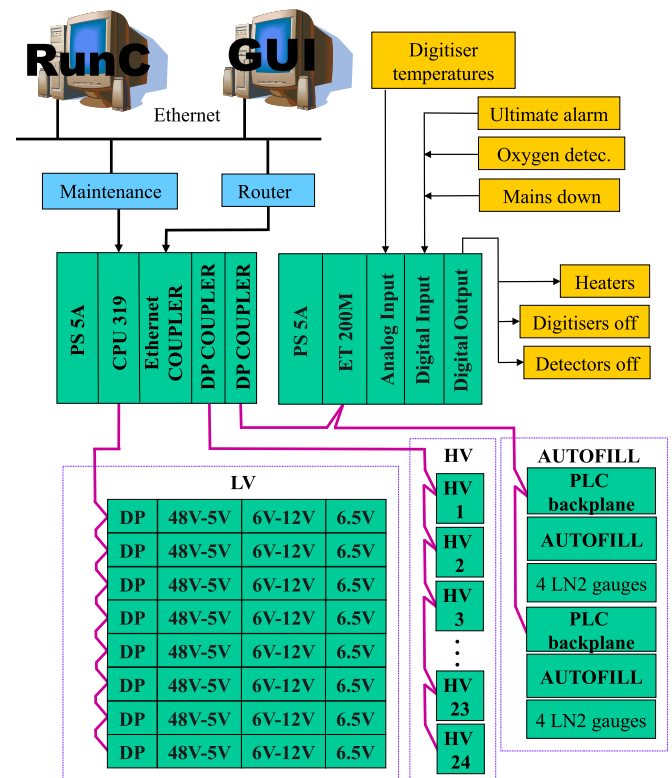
RunC
GUI
Ethernet
Digitiser temperatures
Ultimate alarm
Oxygen detec.
Mains down
Maintenance
Router
PS 5A
CPU 319
Ethernet COUPLER
DP COUPLER
DP COUPLER
PS 5A
ET 200M
Analog Input
Digital Input
Digital Output
Heaters
Digitisers off
Detectors off
LV
HV
AUTOFILL

| DP | 48V-5V | 6V-12V | 6.5V |
|---|---|---|---|
| DP | 48V-5V | 6V-12V | 6.5V |
| DP | 48V-5V | 6V-12V | 6.5V |
| DP | 48V-5V | 6V-12V | 6.5V |
| DP | 48V-5V | 6V-12V | 6.5V |
| DP | 48V-5V | 6V-12V | 6.5V |
| DP | 48V-5V | 6V-12V | 6.5V |
| DP | 48V-5V | 6V-12V | 6.5V |

HV 1
HV 2
HV 3
⋮
HV 23
HV 24

PLC backplane
AUTOFILL
4 LN2 gauges
PLC backplane
AUTOFILL
4 LN2 gauges